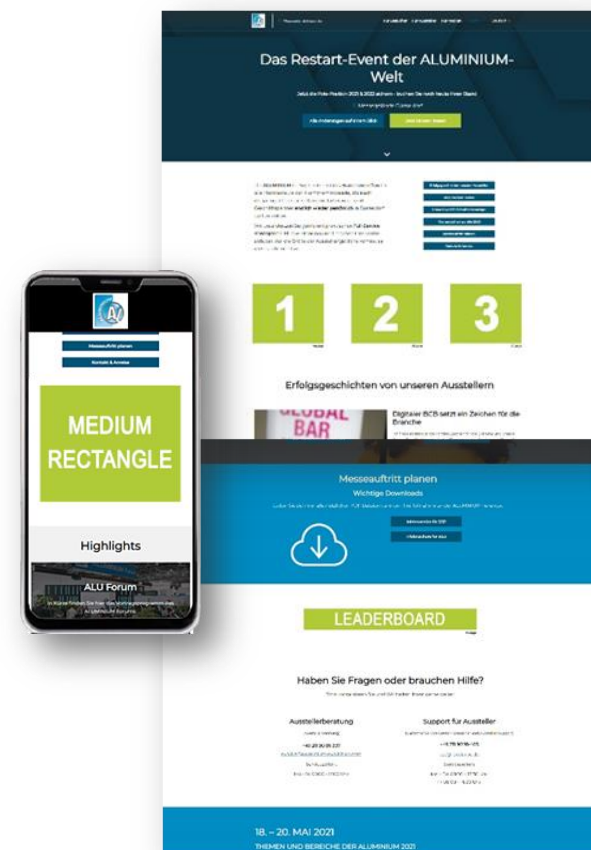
Das Restart-Event der ALUMINIUM-Welt

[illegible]

Alle Anmeldungen auf einen Blick

Jetzt Stand buchen

1

2

3

Erfolgsgeschichten von unseren Ausstellern

GLOBAL BAR

Digitaler BCB setzt ein Zeichen für die Branche

Messeauftritt planen

Wichtige Downloads

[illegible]

LEADERBOARD

Haben Sie Fragen oder brauchen Hilfe?

Ausstellerberatung

Support für Aussteller

18. – 20. MAI 2021

THEMEN UND BEREICHE DER ALUMINIUM 2021

Messeauftritt planen

Kontakt & Anreise

MEDIUM RECTANGLE

Highlights

ALU Forum